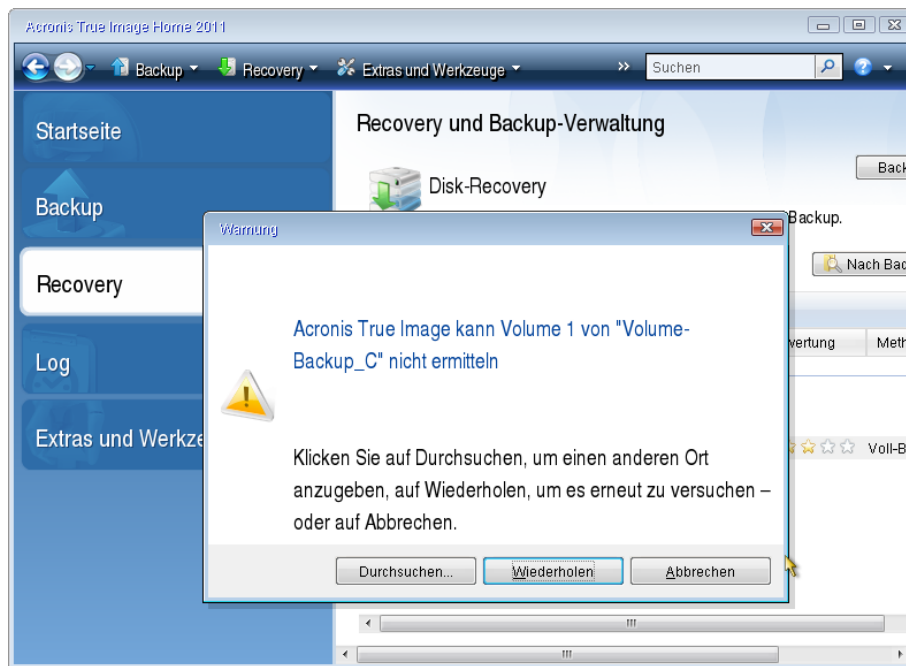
Acronis True Image Home 2011

Backup Recovery Extras und Werkzeuge Suchen

Startseite

Backup

Recovery

Log

Extras und Werkze

Recovery und Backup-Verwaltung

Disk-Recovery

Back

Backup.

Nach Bac

vertung Meth

Voll-B

Warnung

Acronis True Image kann Volume 1 von "Volume-Backup_C" nicht ermitteln

Klicken Sie auf Durchsuchen, um einen anderen Ort anzugeben, auf Wiederholen, um es erneut zu versuchen – oder auf Abbrechen.

Durchsuchen... Wiederholen Abbrechen